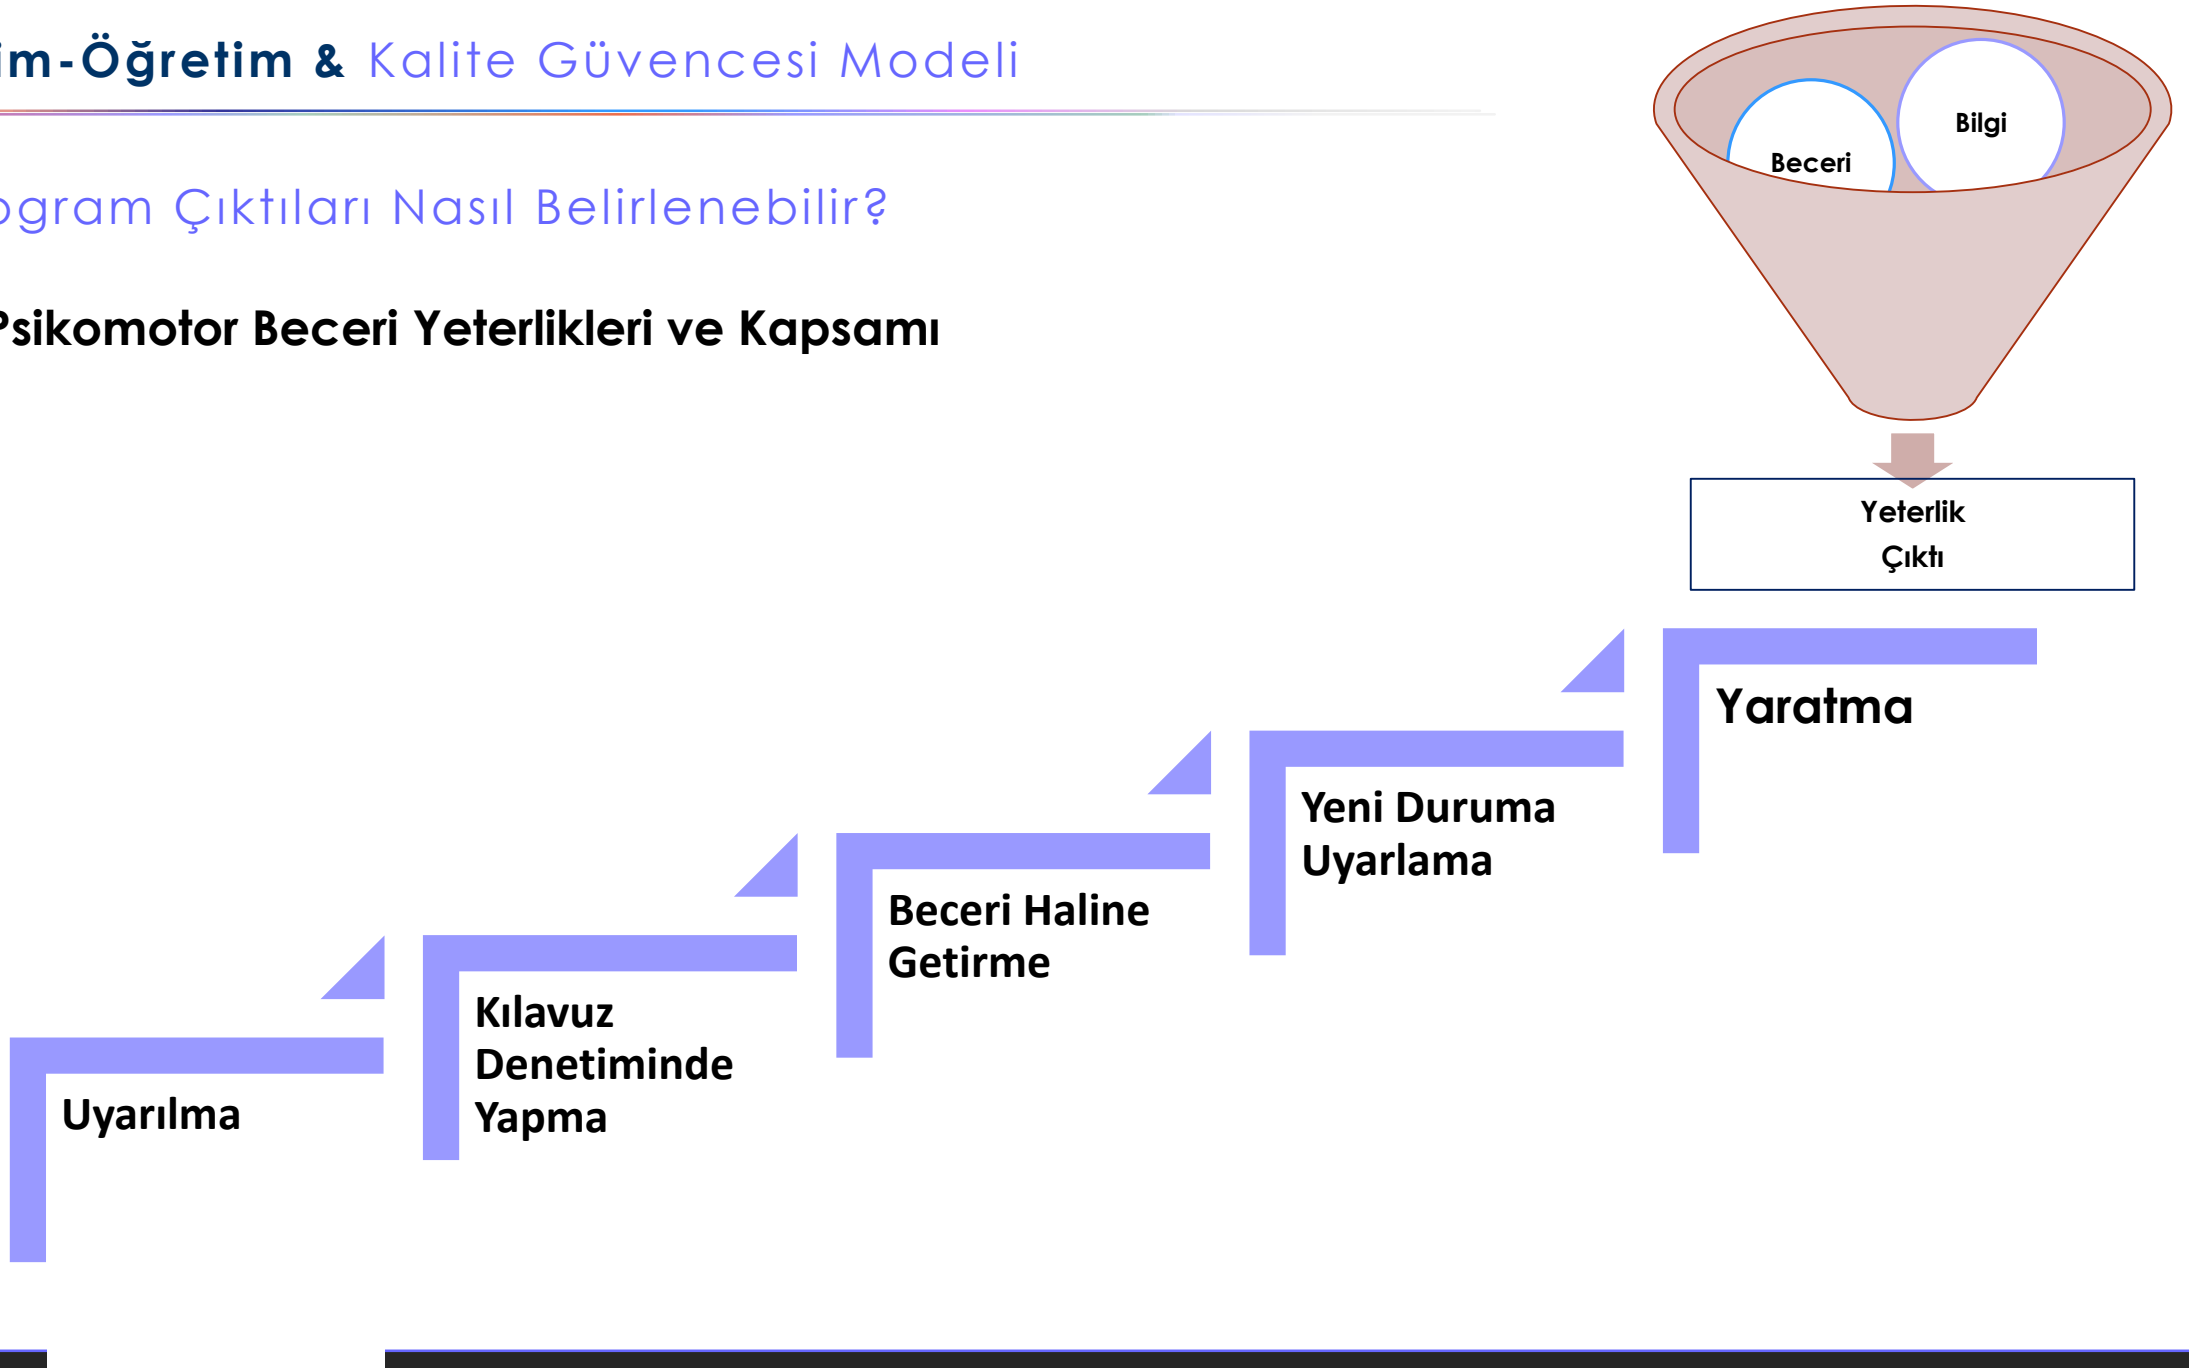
im-Öğretim & Kalite Güvencesi Modeli

ogram Çıktıları Nasıl Belirlenebilir?

Psikomotor Beceri Yeterlikleri ve Kapsamı

Bilgi

Beceri

Yeterlik
Çıktı

Yaratma

Yeni Duruma Uyarlama

Beceri Haline Getirme

Kılavuz Denetiminde Yapma

Uyarılma